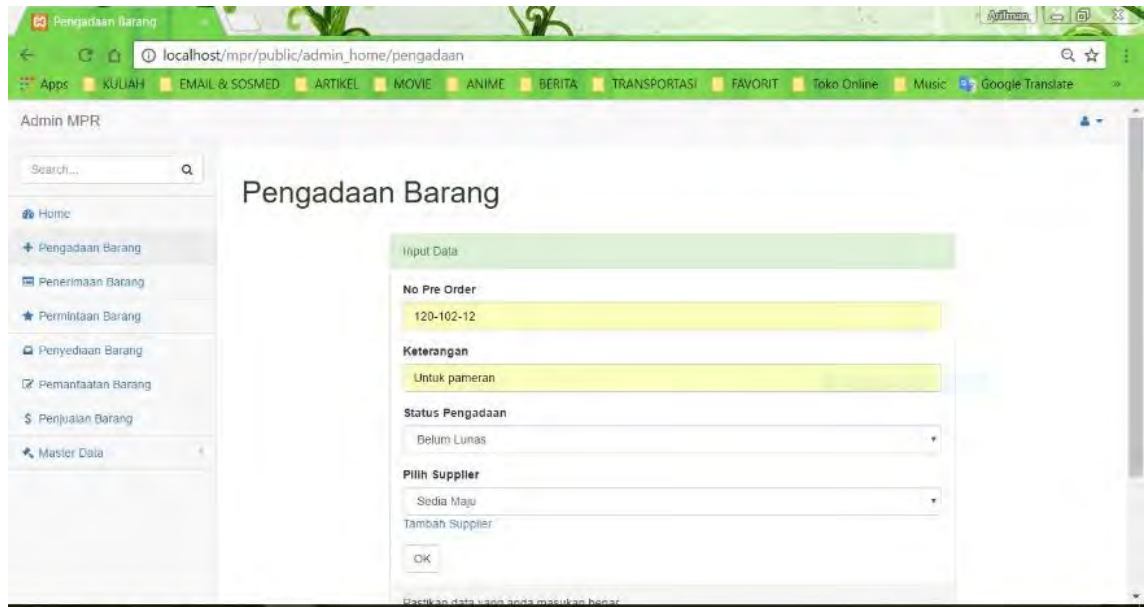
Pengadaan Barang

Arifman

localhost/mpr/public/admin_home/pengadaan

Apps KULIAH EMAIL & SOSMED ARTIKEL MOVIE ANIME BERITA TRANSPORTASI FAVORIT Toko Online Music Google Translate

Admin MPR

Search...

Home
Pengadaan Barang
Penerimaan Barang
Permintaan Barang
Penyediaan Barang
Pemanfaatan Barang
Penjualan Barang
Master Data

Pengadaan Barang

Input Data

No Pre Order
120-102-12

Keterangan
Untuk pameran

Status Pengadaan
Belum Lunas

Pilih Supplier
Sedia Maju
Tambah Supplier

OK

Pastikan data yang anda masukan benar